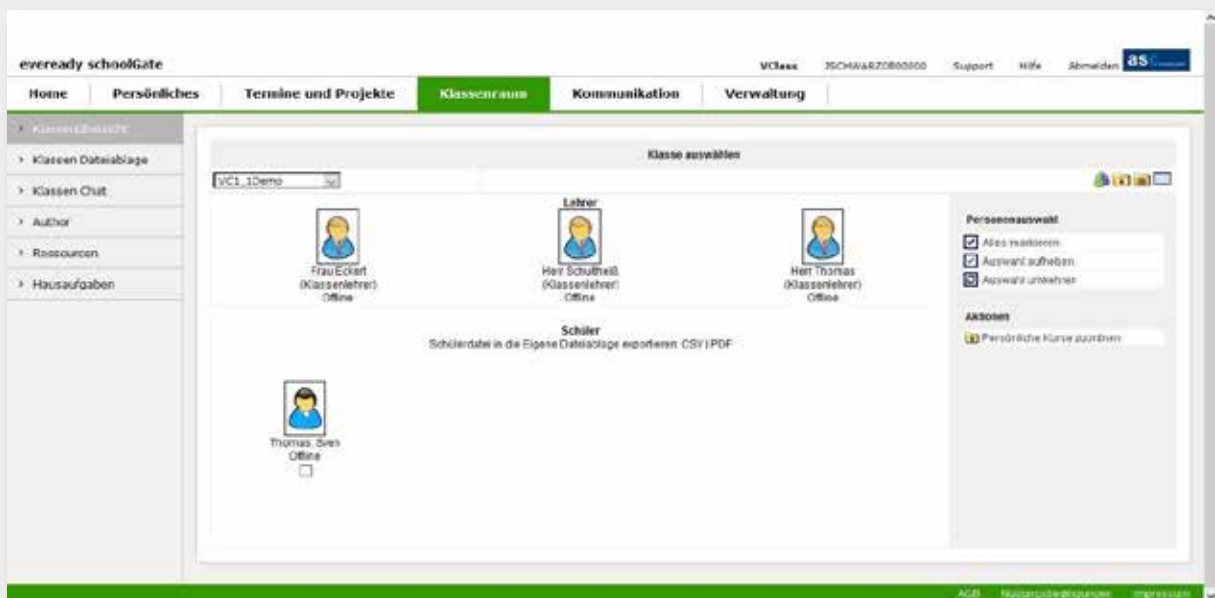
eveready schoolGate

VClass JSCHWARZ0800000 Support Hilfe Abmelden

Home | Persönliches | Termine und Projekte | Klassenraum | Kommunikation | Verwaltung

› Klassenübersicht
› Klassen Dateiablage
› Klassen Chat
› Author
› Ressourcen
› Hausaufgaben

Klasse auswählen

VC1_1Demo

Lehrer

Frau Eckert (Klassenlehrer) Offline

Herr Schultheiß (Klassenlehrer) Offline

Herr Thomas (Klassenlehrer) Offline

Personenauswahl

Alles markieren
Auswahl aufheben
Auswahl umkehren

Aktionen

Persönliche Kurse zuordnen

Schüler

Schülerdatei in die Eigene Dateiablage exportieren: CSV | PDF

Thomas, Sven Offline

AGB Nutzungsbedingungen Impressum